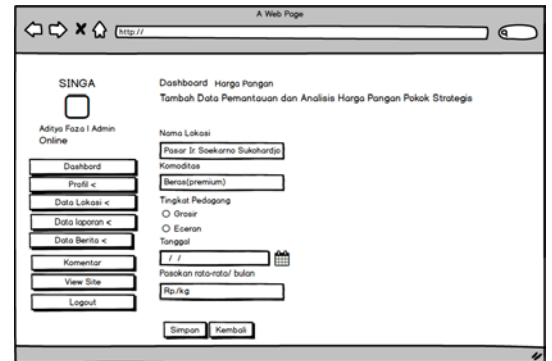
A Web Page

http://

SINGA

Aditya Faza I Admin
Online

Dashbord
Profil <
Data Lokasi <
Data laporan <
Data Berita <
Komentar
View Site
Logout

Dashboard Harga Pangan
Tambah Data Pemantauan dan Analisis Harga Pangan Pokok Strategis

Nama Lokasi
Pasar Ir Soekarno Sukohardjo
Komoditas
Beras(premium)
Tingkat Pedagang
Grosir
Eceran
Tanggal
/ /
Pasokan rata-rata/ bulan
Rp/kg

Simpan Kembali